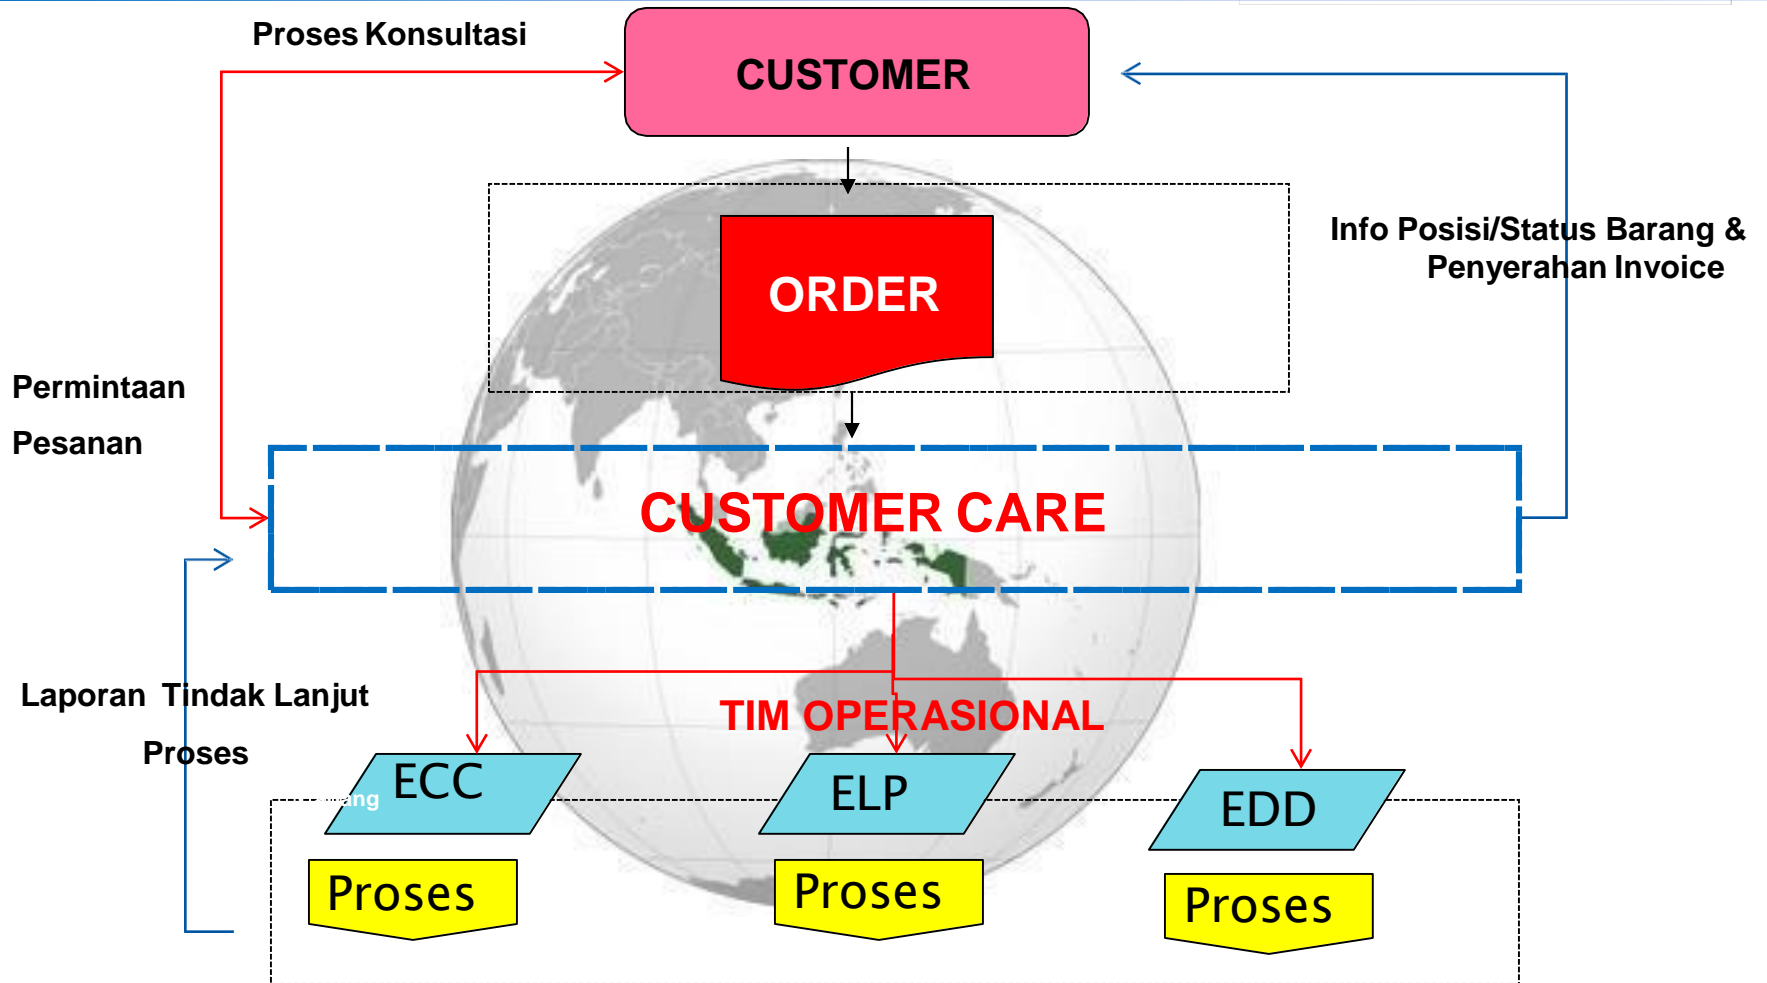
Proses Konsultasi

CUSTOMER

Info Posisi/Status Barang & Penyerahan Invoice

ORDER

Permintaan Pesanan

CUSTOMER CARE

Laporan Tindak Lanjut Proses

TIM OPERASIONAL

ECC

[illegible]ang

ELP

EDD

Proses

Proses

Proses